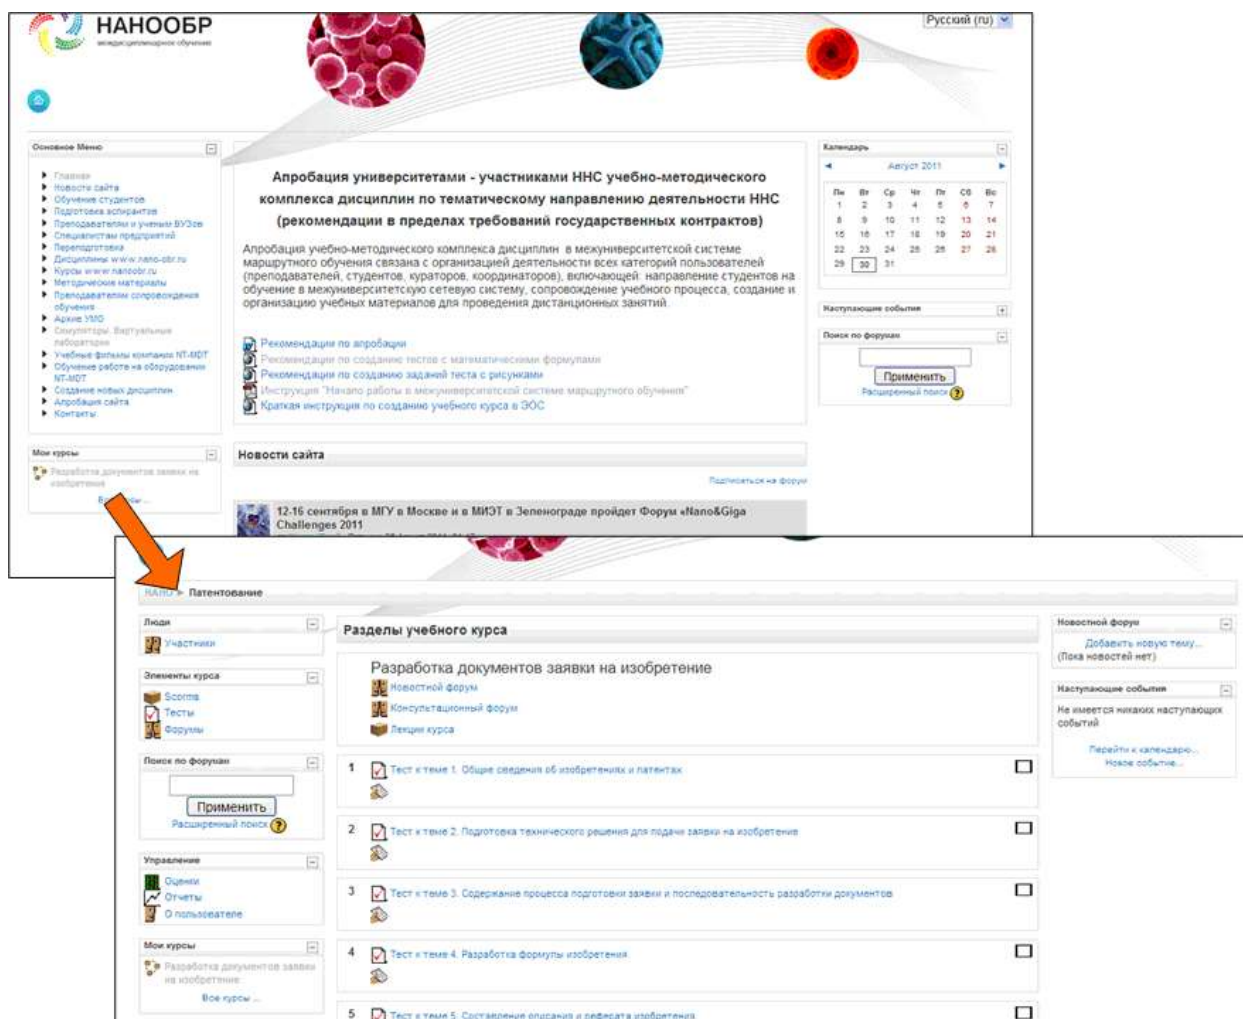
НАНООБР
междисциплинарное обучение

Русский (ru)

Основное Меню
Главная
Новости сайта
Обучение студентов
Подготовка аспирантов
Преподавателям и ученым ВУЗов
Специалистам предприятий
Переподготовка
Дисциплины www.nano-obr.ru
Курсы www.nanoobr.ru
Методические материалы
Преподавателям сопровождения обучения
Архив УМО
Симуляторы. Виртуальные лаборатории
Учебные фильмы компании NT-MDT
Обучение работе на оборудовании NT-MDT
Создание новых дисциплин
Апробация сайта
Контакты

Мои курсы
Разработка документов заявки на изобретение
Все курсы ...

Апробация университетами - участниками ННС учебно-методического комплекса дисциплин по тематическому направлению деятельности ННС (рекомендации в пределах требований государственных контрактов)

Апробация учебно-методического комплекса дисциплин в межуниверситетской системе маршрутного обучения связана с организацией деятельности всех категорий пользователей (преподавателей, студентов, кураторов, координаторов), включающей: направление студентов на обучение в межуниверситетскую сетевую систему, сопровождение учебного процесса, создание и организацию учебных материалов для проведения дистанционных занятий

Рекомендации по апробации
Рекомендации по созданию тестов с математическими формулами
Рекомендации по созданию заданий теста с рисунками
Инструкция "Начало работы в межуниверситетской системе маршрутного обучения"
Краткая инструкция по созданию учебного курса в ЭОС

Новости сайта
Подписаться на форум
12-16 сентября в МГУ в Москве и в МИЭТ в Зеленограде пройдет Форум «Nano&Giga Challenges 2011

Календарь
Август 2011
| Пн | Вт | Ср | Чт | Пт | Сб | Вс |
|---|---|---|---|---|---|---|
| 1 | 2 | 3 | 4 | 5 | 6 | 7 |
| 8 | 9 | 10 | 11 | 12 | 13 | 14 |
| 15 | 16 | 17 | 18 | 19 | 20 | 21 |
| 22 | 23 | 24 | 25 | 26 | 27 | 28 |
| 29 | 30 | 31 | | | | |

Наступающие события
Поиск по форумам
Применить
Расширенный поиск

НАНО ► Патентование

Люди
Участники

Элементы курса
Scorms
Тесты
Форумы

Поиск по форумам
Применить
Расширенный поиск

Управление
Оценки
Отчеты
О пользователе

Мои курсы
Разработка документов заявки на изобретение
Все курсы ...

Разделы учебного курса
Разработка документов заявки на изобретение
Новостной форум
Консультационный форум
Лекции курса
1 Тест к теме 1. Общие сведения об изобретениях и патентах
2 Тест к теме 2. Подготовка технического решения для подачи заявки на изобретение
3 Тест к теме 3. Содержание процесса подготовки заявки и последовательность разработки документов
4 Тест к теме 4. Разработка формулы изобретения
5 Тест к теме 5. Составление описания и реферата изобретения

Новостной форум
Добавить новую тему...
(Пока новостей нет)

Наступающие события
Не имеется никаких наступающих событий
Перейти к календарю...
Новое событие...